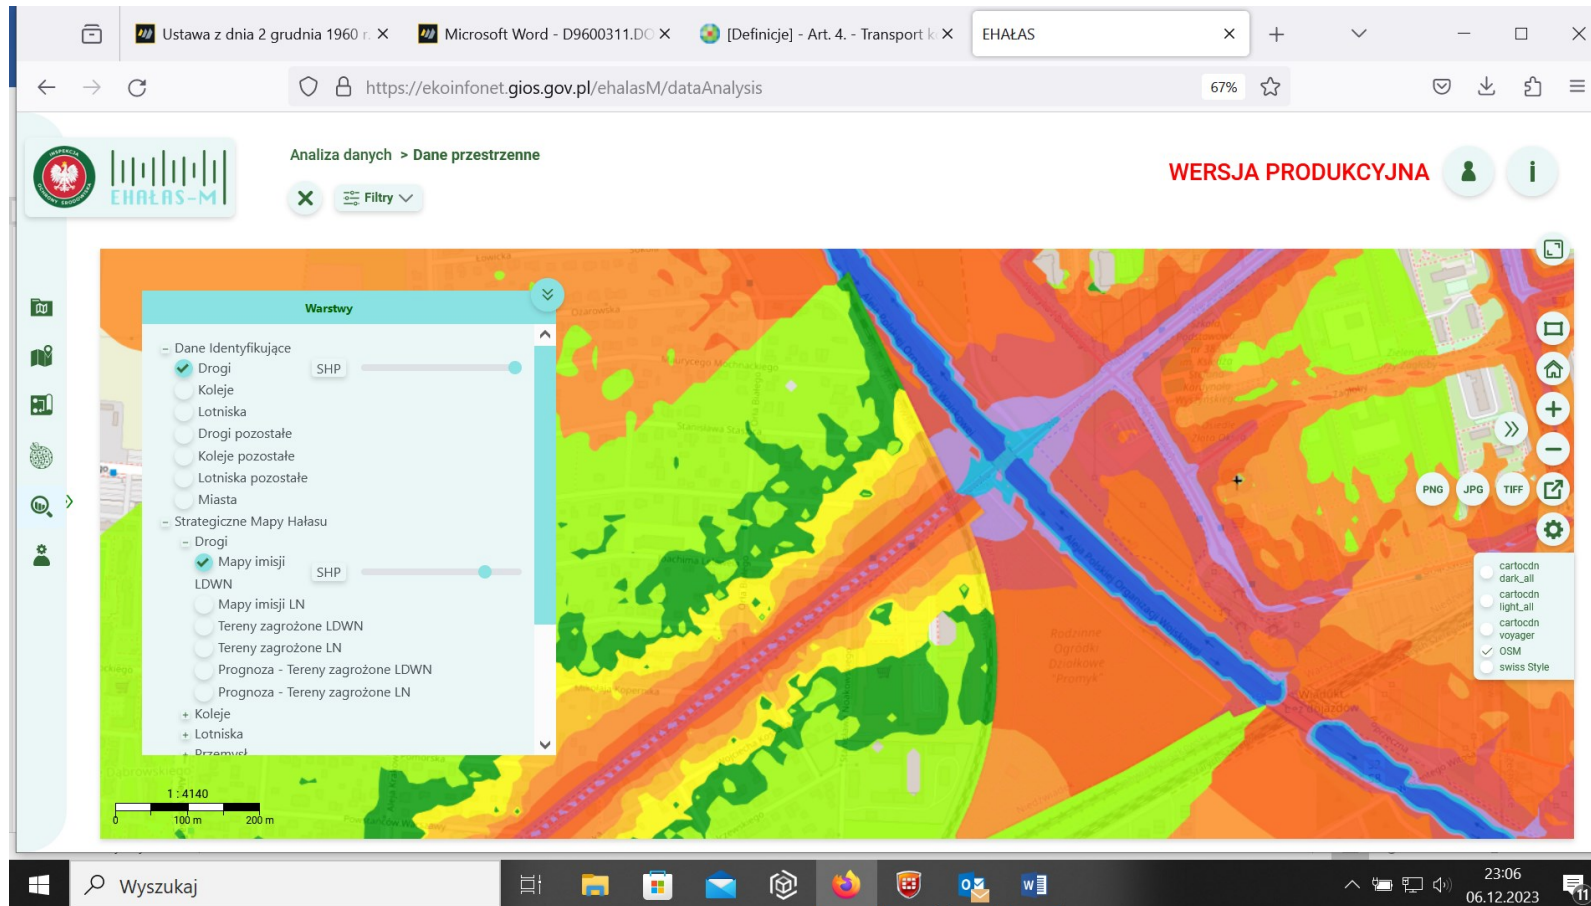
Ustawa z dnia 2 grudnia 1960 r. ×
Microsoft Word - D9600311.DO ×
[Definicje] - Art. 4. - Transport ×
EHAŁAS ×

https://ekoinfonet.gios.gov.pl/ehalasM/dataAnalysis
67%

EHAŁAS-M

Analiza danych > Dane przestrzenne

Filtry

WERSJA PRODUKCYJNA

Warstwy

- Dane Identyfikujące
Drogi SHP
Koleje
Lotniska
Drogi pozostałe
Koleje pozostałe
Lotniska pozostałe
Miasta
- Strategiczne Mapy Hałasu
- Drogi
Mapy imisji LDWN SHP
Mapy imisji LN
Tereny zagrożone LDWN
Tereny zagrożone LN
Prognoza - Tereny zagrożone LDWN
Prognoza - Tereny zagrożone LN
+ Koleje
+ Lotniska
+ Przemysł

1 : 4140
0 100 m 200 m

PNG JPG TIFF

cartocdn dark_all
cartocdn light_all
cartocdn voyager
OSM
swiss Style

Rodzinne Ogródki Działkowe "Promyk"

Wyszukaj
23:06
06.12.2023